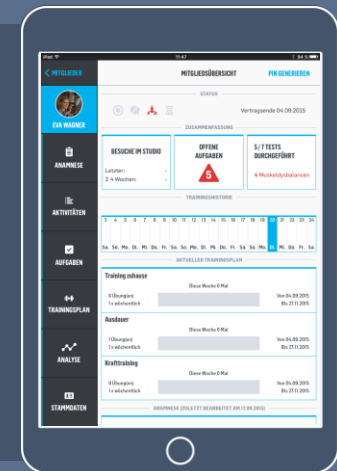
iPad
11:47
84 %

MITGLIEDER
MITGLIEDSÜBERSICHT
PIN GENERIEREN

EVA WAGNER

STATUS
Vertragsende 04.09.2015

ZUSAMMENFASSUNG

ANAMNESE

BESUCHE IM STUDIO
Letzter: -
Ø 4 Wochen: -

OFFENE AUFGABEN
5

5 / 7 TESTS DURCHGEFÜHRT
4 Muskeldysbalancen

AKTIVITÄTEN

TRAININGSHISTORIE

| 3 | 4 | 5 | 6 | 7 | 8 | 9 | 10 | 11 | 12 | 13 | 14 | 15 | 16 | 17 | 18 | 19 | 20 | 21 | 22 | 23 | 24 |
|---|---|---|---|---|---|---|---|---|---|---|---|---|---|---|---|---|---|---|---|---|---|
| Sa. | So. | Mo. | Di. | Mi. | Do. | Fr. | Sa. | So. | Mo. | Di. | Mi. | Do. | Fr. | Sa. | So. | Mo. | Di. | Mi. | Do. | Fr. | Sa. |

AUFGABEN

AKTUELLER TRAININGSPLAN

TRAININGSPLAN

Training zuhause
Diese Woche 0 Mal
6 Übung(en)
1x wöchentlich
Von 04.09.2015
Bis 27.11.2015

Ausdauer
Diese Woche 0 Mal
1 Übung(en)
1x wöchentlich
Von 04.09.2015
Bis 27.11.2015

ANALYSE

Krafttraining
Diese Woche 0 Mal
9 Übung(en)
1x wöchentlich
Von 04.09.2015
Bis 27.11.2015

STAMMDATEN

ANAMNESE (ZULETZT BEARBEITET AM 17.09.2015)